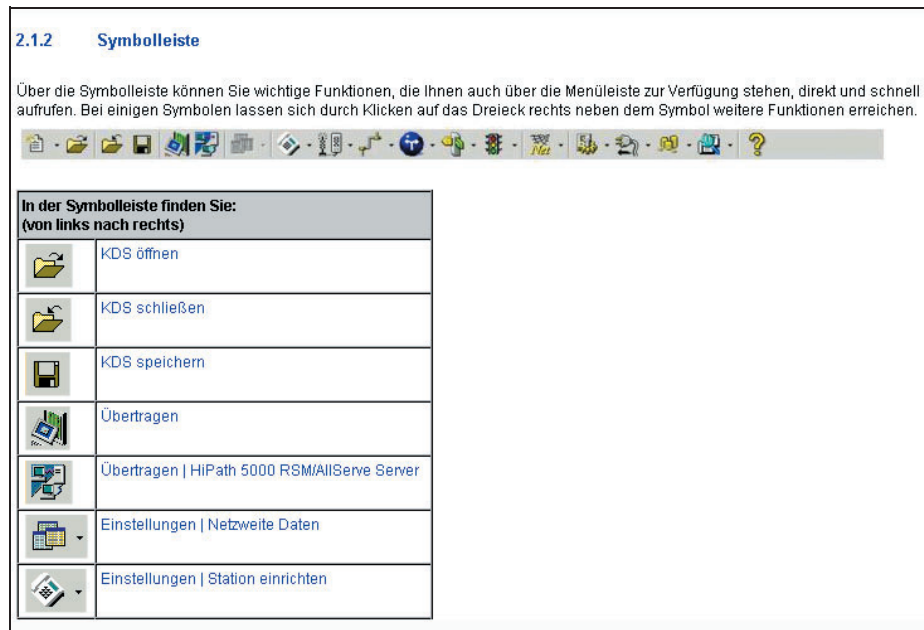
2.1.2 Symbolleiste

Über die Symbolleiste können Sie wichtige Funktionen, die Ihnen auch über die Menüleiste zur Verfügung stehen, direkt und schnell aufrufen. Bei einigen Symbolen lassen sich durch Klicken auf das Dreieck rechts neben dem Symbol weitere Funktionen erreichen.

| In der Symbolleiste finden Sie: (von links nach rechts) | |
|---|---|
| | KDS öffnen |
| | KDS schließen |
| | KDS speichern |
| | Übertragen |
| | Übertragen \| HiPath 5000 RSM/AllServe Server |
| | Einstellungen \| Netzweite Daten |
| | Einstellungen \| Station einrichten |